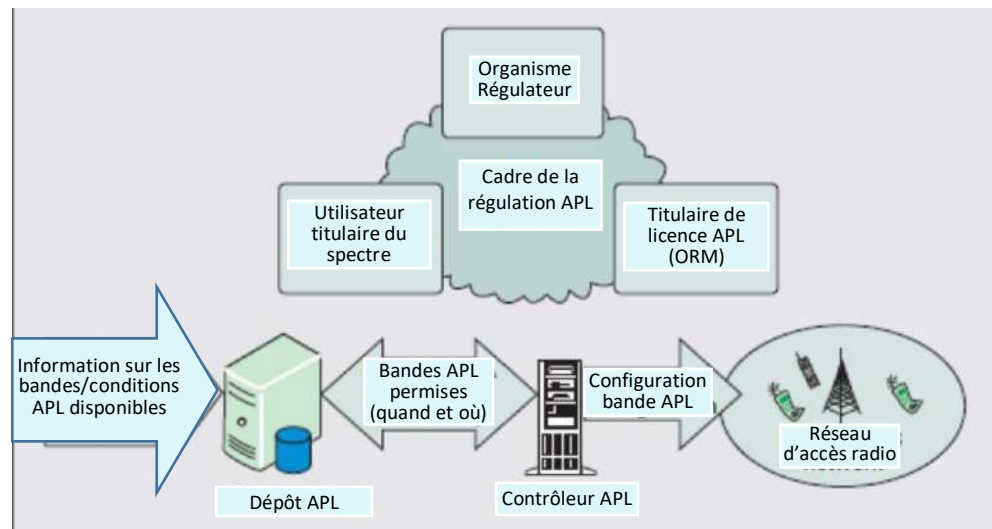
Organisme Régulateur

Cadre de la régulation APL

Utilisateur titulaire du spectre

Titulaire de licence APL (ORM)

Information sur les bandes/conditions APL disponibles

Bandes APL permises (quand et où)

Configuration bande APL

Réseau d'accès radio

Dépôt APL

Contrôleur APL